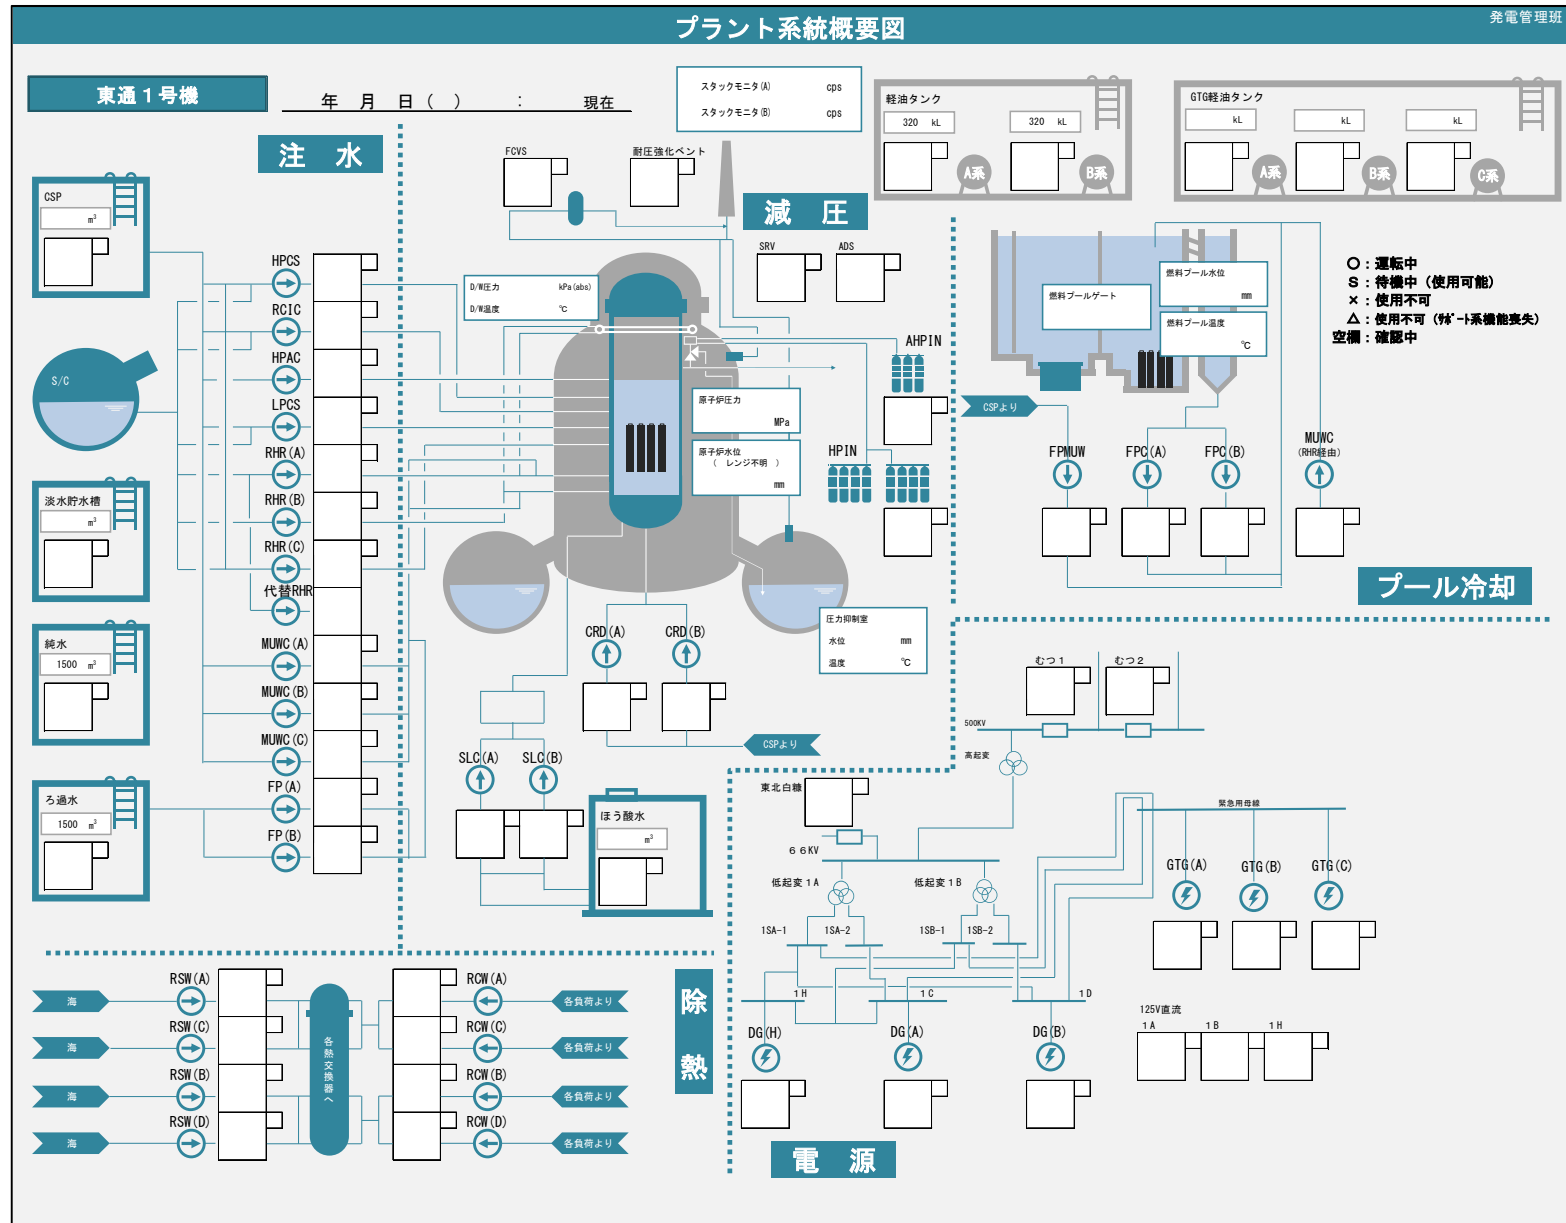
プラント系統概要図

発電管理班

東通１号機

年　月　日（　）　：　現在

スタックモニタ(A)　cps
スタックモニタ(B)　cps

軽油タンク
320　kL
320　kL
A系
B系

GTG軽油タンク
kL
kL
kL
A系
B系
C系

注　水

CSP
m³

S/C

淡水貯水槽
m³

純水
1500　m³

ろ過水
1500　m³

HPCS
RCIC
HPAC
LPCS
RHR(A)
RHR(B)
RHR(C)
代替RHR
MUWC(A)
MUWC(B)
MUWC(C)
FP(A)
FP(B)

FCVS
耐圧強化ベント

減　圧

SRV
ADS

D/W圧力　kPa(abs)
D/W温度　℃

AHPIN

原子炉圧力
MPa

原子炉水位
（　レンジ不明　）
mm

HPIN

圧力抑制室
水位　mm
温度　℃

CRD(A)
CRD(B)

CSPより

SLC(A)
SLC(B)

ほう酸水
m³

燃料プールゲート
燃料プール水位
mm
燃料プール温度
℃

CSPより

FPMUW
FPC(A)
FPC(B)
MUWC
(RHR経由)

〇：運転中
S：待機中（使用可能）
×：使用不可
△：使用不可（ｻﾎﾟｰﾄ系機能喪失）
空欄：確認中

プール冷却

むつ１
むつ２
500KV
高起変

東北白糠
６６KV
低起変１A
低起変１B
1SA-1
1SA-2
1SB-1
1SB-2
1H
1C
1D

緊急用母線
GTG(A)
GTG(B)
GTG(C)

DG(H)
DG(A)
DG(B)

125V直流
1A
1B
1H

電　源

海
海
海
海
RSW(A)
RSW(C)
RSW(B)
RSW(D)

各熱交換器へ

RCW(A)
RCW(C)
RCW(B)
RCW(D)
各負荷より
各負荷より
各負荷より
各負荷より

除
熱